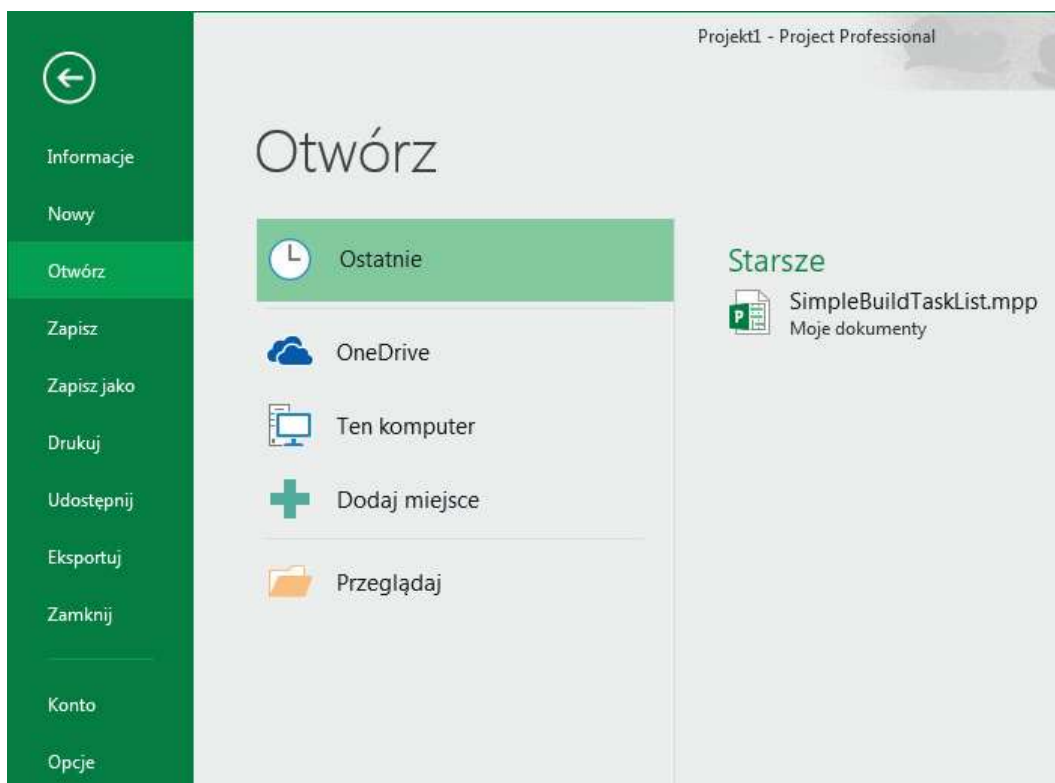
Projekt1 - Project Professional

Informacje
Nowy
Otwórz
Zapisz
Zapisz jako
Drukuj
Udostępnij
Eksportuj
Zamknij
Konto
Opcje

Otwórz

Ostatnie
OneDrive
Ten komputer
Dodaj miejsce
Przeglądaj

Starsze
SimpleBuildTaskList.mpp
Moje dokumenty